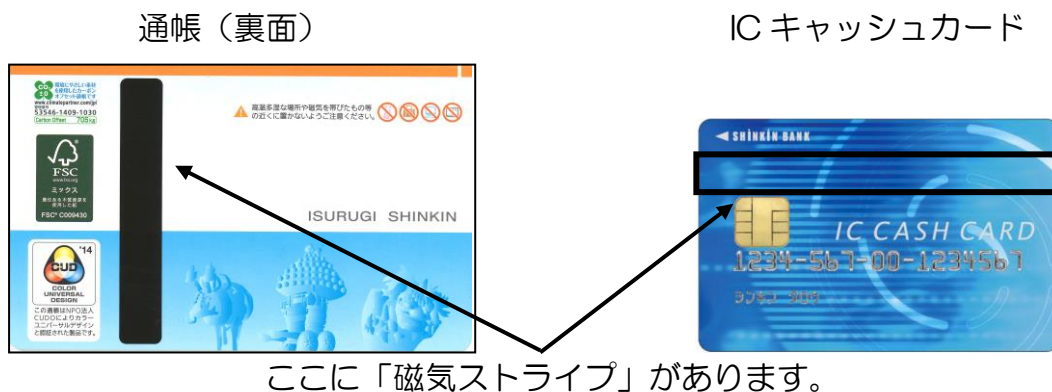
通帳（裏面）

IC キャッシュカード

環境にやさしい素材を使用しカーボンオフセット活動です
www.climatepartner.com/jp
53546-1409-1030
Carbon Offset 708kg

FSC
www.fsc.org
ミックス
責任ある木質資源を使用した紙
FSC® C009430

'14
CUD
COLOR UNIVERSAL DESIGN
この通帳はNPO法人CUDOによりカラーユニバーサルデザインと認証された製品です。

高温多湿な場所や磁気を帯びたもの等の近くに置かないようご注意ください。

ISURUGI SHINKIN

SHINKIN BANK

IC CASH CARD
1234-567-00-1234567
シンキン タロウ

ここに「磁気ストライプ」があります。